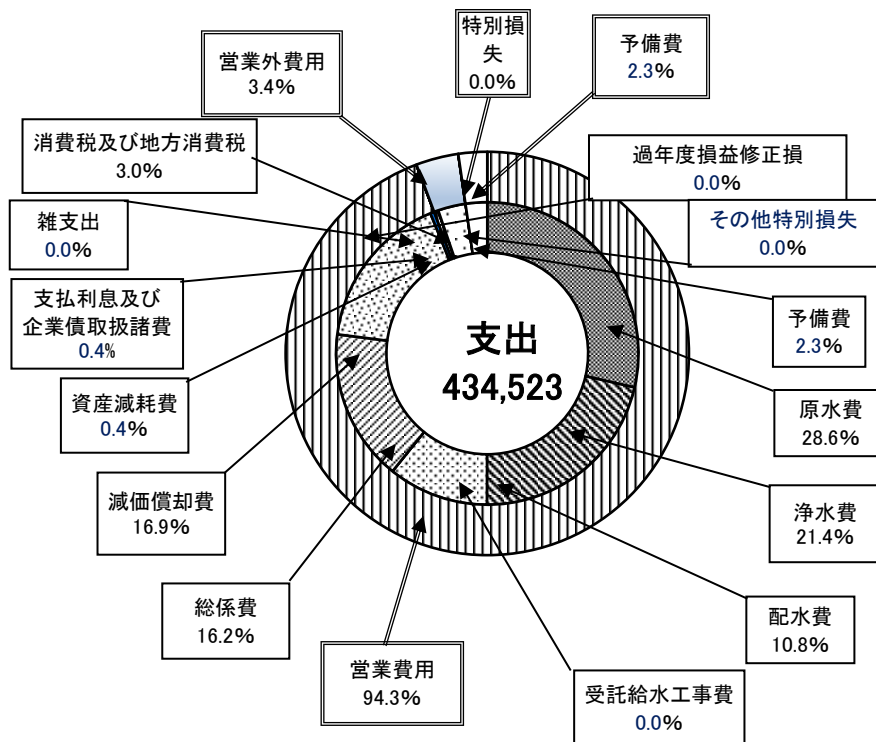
特別損失
0.0%

予備費
2.3%

営業外費用
3.4%

過年度損益修正損
0.0%

消費税及び地方消費税
3.0%

その他特別損失
0.0%

雑支出
0.0%

支払利息及び企業債取扱諸費
0.4%

予備費
2.3%

支出
434,523

資産減耗費
0.4%

原水費
28.6%

減価償却費
16.9%

浄水費
21.4%

総係費
16.2%

配水費
10.8%

営業費用
94.3%

受託給水工事費
0.0%